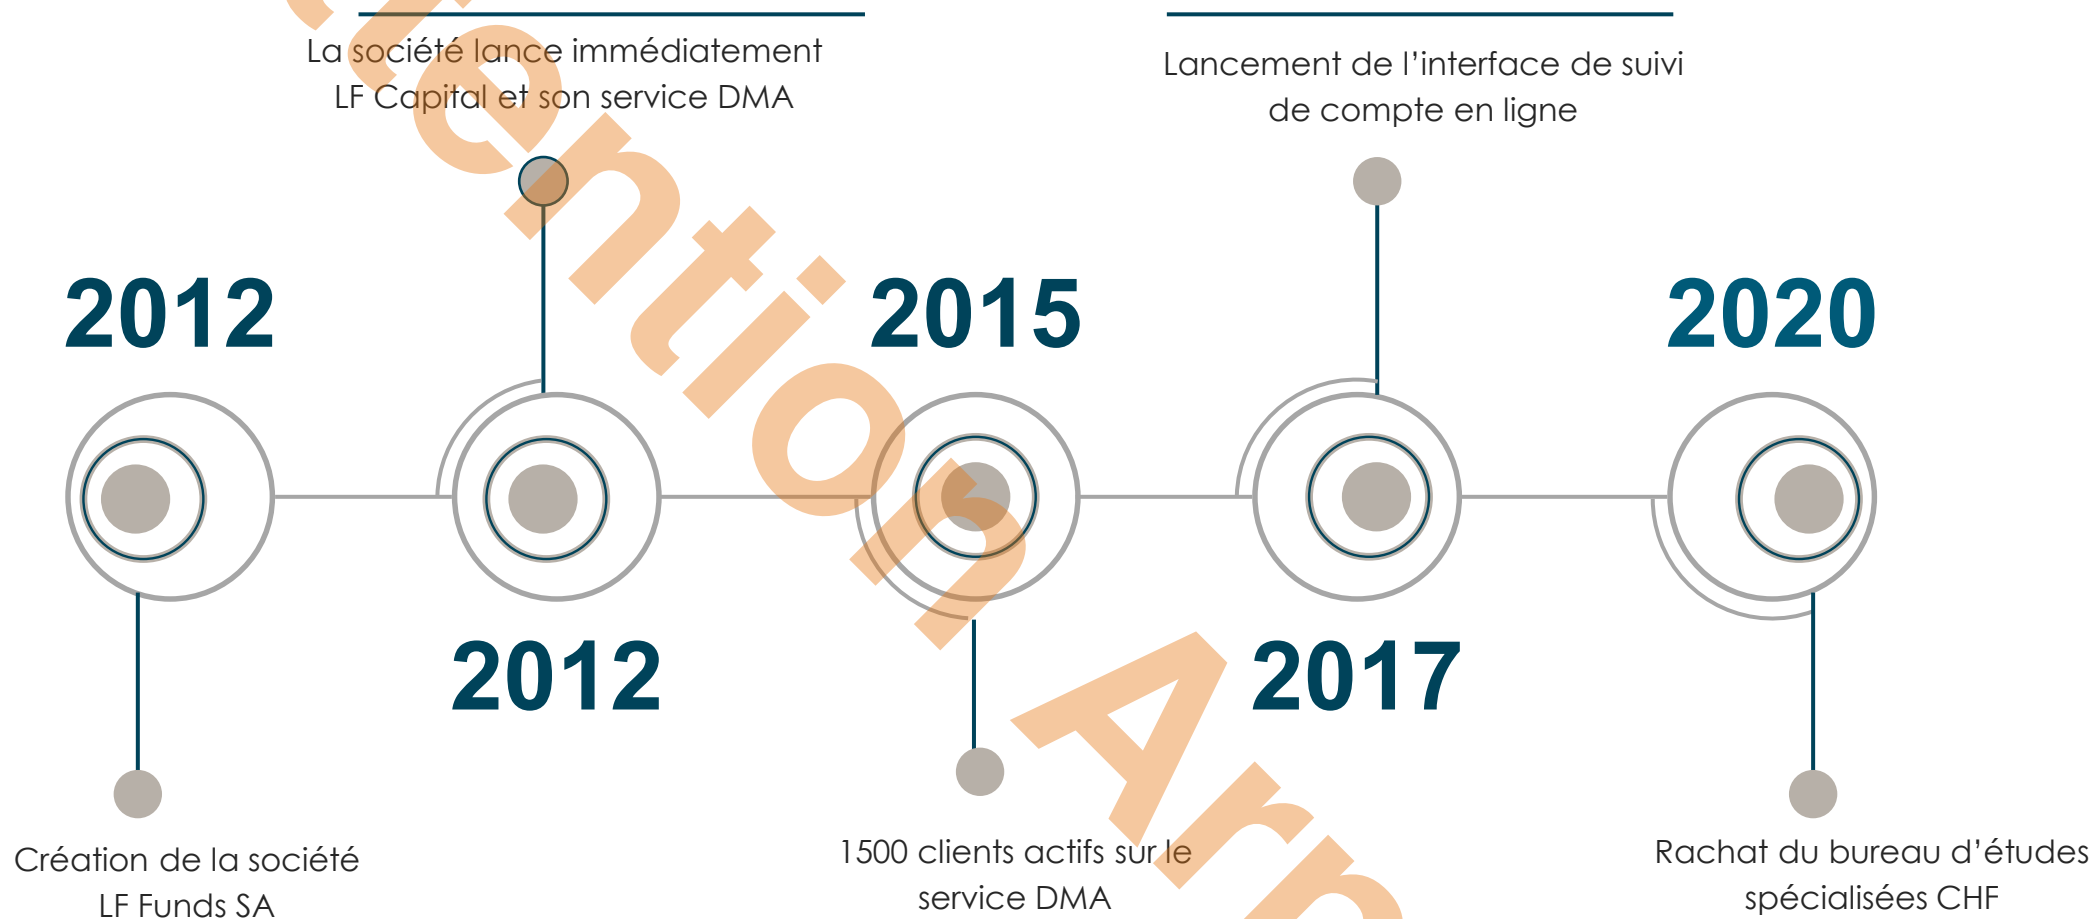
La société lance immédiatement LF Capital et son service DMA

Lancement de l'interface de suivi de compte en ligne

2012

2015

2020

2012

2017

Création de la société LF Funds SA

1500 clients actifs sur le service DMA

Rachat du bureau d'études spécialisées CHF

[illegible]ention Arn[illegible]